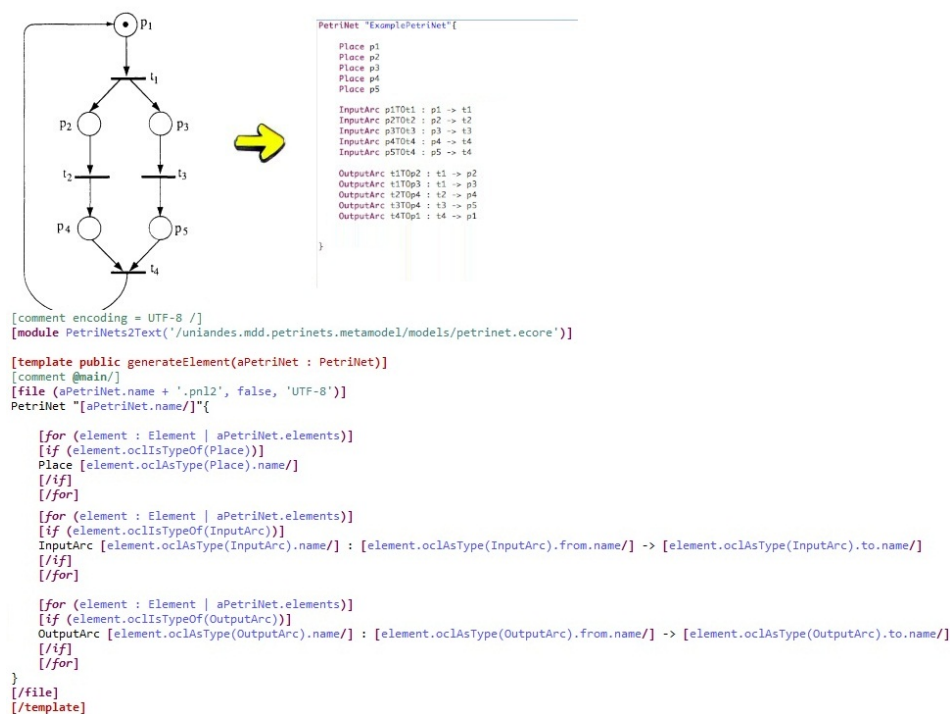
p1
t1
p2
p3
t2
t3
p4
p5
t4

PetriNet "ExamplePetriNet"{

Place p1
Place p2
Place p3
Place p4
Place p5

InputArc p1TOt1 : p1 -> t1
InputArc p2TOt2 : p2 -> t2
InputArc p3TOt3 : p3 -> t3
InputArc p4TOt4 : p4 -> t4
InputArc p5TOt4 : p5 -> t4

OutputArc t1TOp2 : t1 -> p2
OutputArc t1TOp3 : t1 -> p3
OutputArc t2TOp4 : t2 -> p4
OutputArc t3TOp4 : t3 -> p5
OutputArc t4TOp1 : t4 -> p1

}

[comment encoding = UTF-8 /]
[module PetriNets2Text('/uniandes.mdd.petrinets.metamodel/models/petrinet.ecore')]

[template public generateElement(aPetriNet : PetriNet)]
[comment @main/]
[file (aPetriNet.name + '.pnl2', false, 'UTF-8')]
PetriNet "[aPetriNet.name/]"{

[for (element : Element | aPetriNet.elements)]
[if (element.oclIsTypeOf(Place))]
Place [element.oclAsType(Place).name/]
[/if]
[/for]

[for (element : Element | aPetriNet.elements)]
[if (element.oclIsTypeOf(InputArc))]
InputArc [element.oclAsType(InputArc).name/] : [element.oclAsType(InputArc).from.name/] -> [element.oclAsType(InputArc).to.name/]
[/if]
[/for]

[for (element : Element | aPetriNet.elements)]
[if (element.oclIsTypeOf(OutputArc))]
OutputArc [element.oclAsType(OutputArc).name/] : [element.oclAsType(OutputArc).from.name/] -> [element.oclAsType(OutputArc).to.name/]
[/if]
[/for]
}
[/file]
[/template]